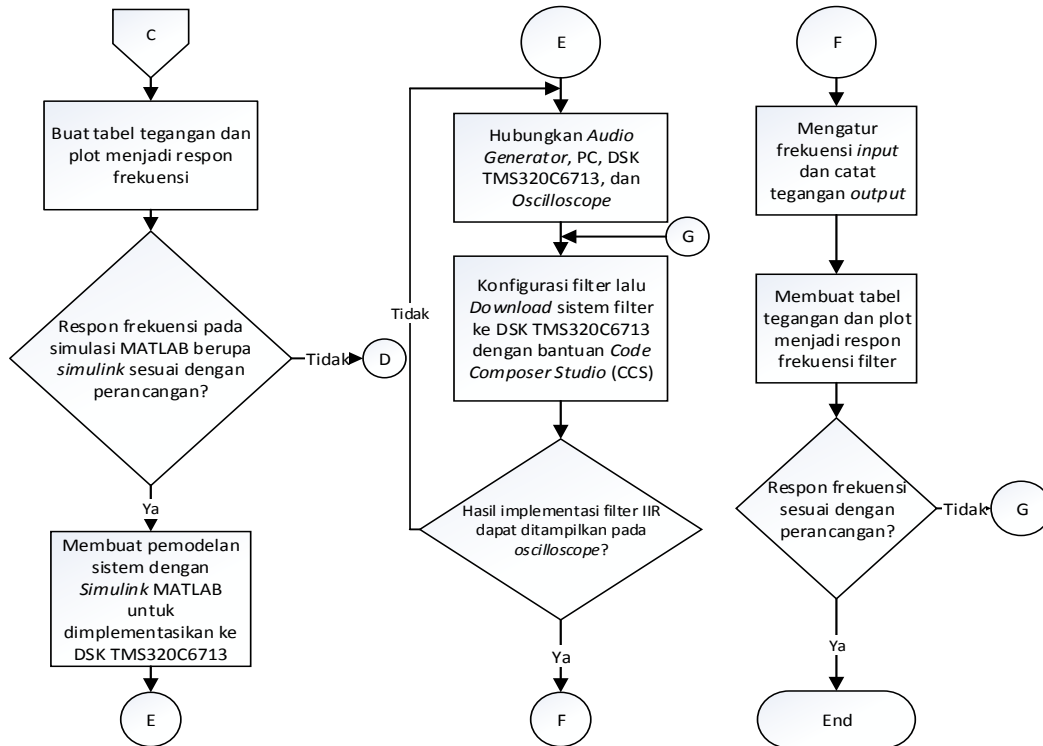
C

Buat tabel tegangan dan plot menjadi respon frekuensi

Respon frekuensi pada simulasi MATLAB berupa *simulink* sesuai dengan perancangan?

Tidak

D

Ya

Membuat pemodelan sistem dengan *Simulink* MATLAB untuk dimplementasikan ke DSK TMS320C6713

E

E

Hubungkan *Audio Generator*, PC, DSK TMS320C6713, dan *Oscilloscope*

G

Tidak

Konfigurasi filter lalu *Download* sistem filter ke DSK TMS320C6713 dengan bantuan *Code Composer Studio* (CCS)

Hasil implementasi filter IIR dapat ditampilkan pada *oscilloscope*?

Ya

F

F

Mengatur frekuensi *input* dan catat tegangan *output*

Membuat tabel tegangan dan plot menjadi respon frekuensi filter

Respon frekuensi sesuai dengan perancangan?

Tidak

G

Ya

End